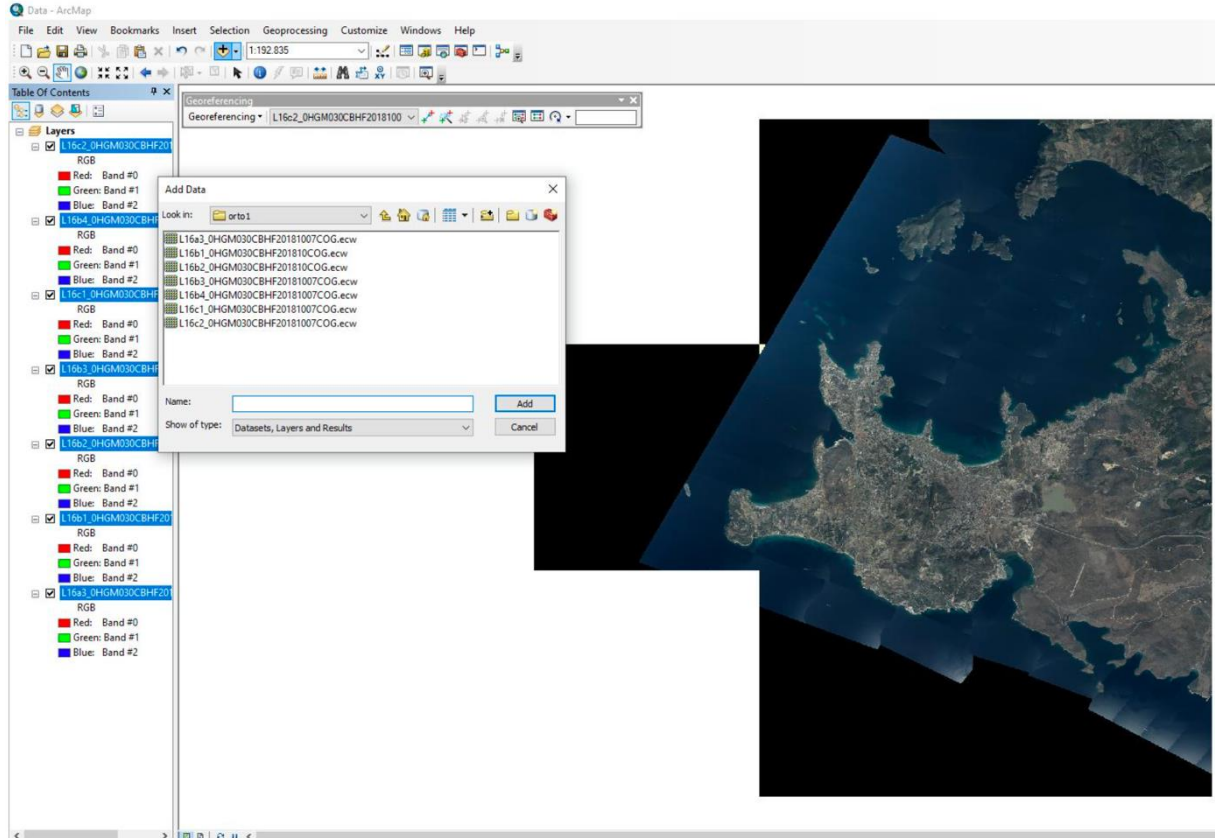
Data - ArcMap

File Edit View Bookmarks Insert Selection Geoprocessing Customize Windows Help

1:192.835

Table Of Contents

Georeferencing

Georeferencing ▾ L16c2_0HGM030CBHF2018100

Layers

L16c2_0HGM030CBHF201
RGB
Red: Band #0
Green: Band #1
Blue: Band #2

L16b4_0HGM030CBHF201
RGB
Red: Band #0
Green: Band #1
Blue: Band #2

L16c1_0HGM030CBHF
RGB
Red: Band #0
Green: Band #1
Blue: Band #2

L16b3_0HGM030CBHF
RGB
Red: Band #0
Green: Band #1
Blue: Band #2

L16b2_0HGM030CBHF
RGB
Red: Band #0
Green: Band #1
Blue: Band #2

L16b1_0HGM030CBHF201
RGB
Red: Band #0
Green: Band #1
Blue: Band #2

L16a3_0HGM030CBHF201
RGB
Red: Band #0
Green: Band #1
Blue: Band #2

Add Data

Look in: orto1

L16a3_0HGM030CBHF20181007COG.ecw
L16b1_0HGM030CBHF201810COG.ecw
L16b2_0HGM030CBHF201810COG.ecw
L16b3_0HGM030CBHF20181007COG.ecw
L16b4_0HGM030CBHF20181007COG.ecw
L16c1_0HGM030CBHF20181007COG.ecw
L16c2_0HGM030CBHF20181007COG.ecw

Name:
Add
Show of type: Datasets, Layers and Results
Cancel